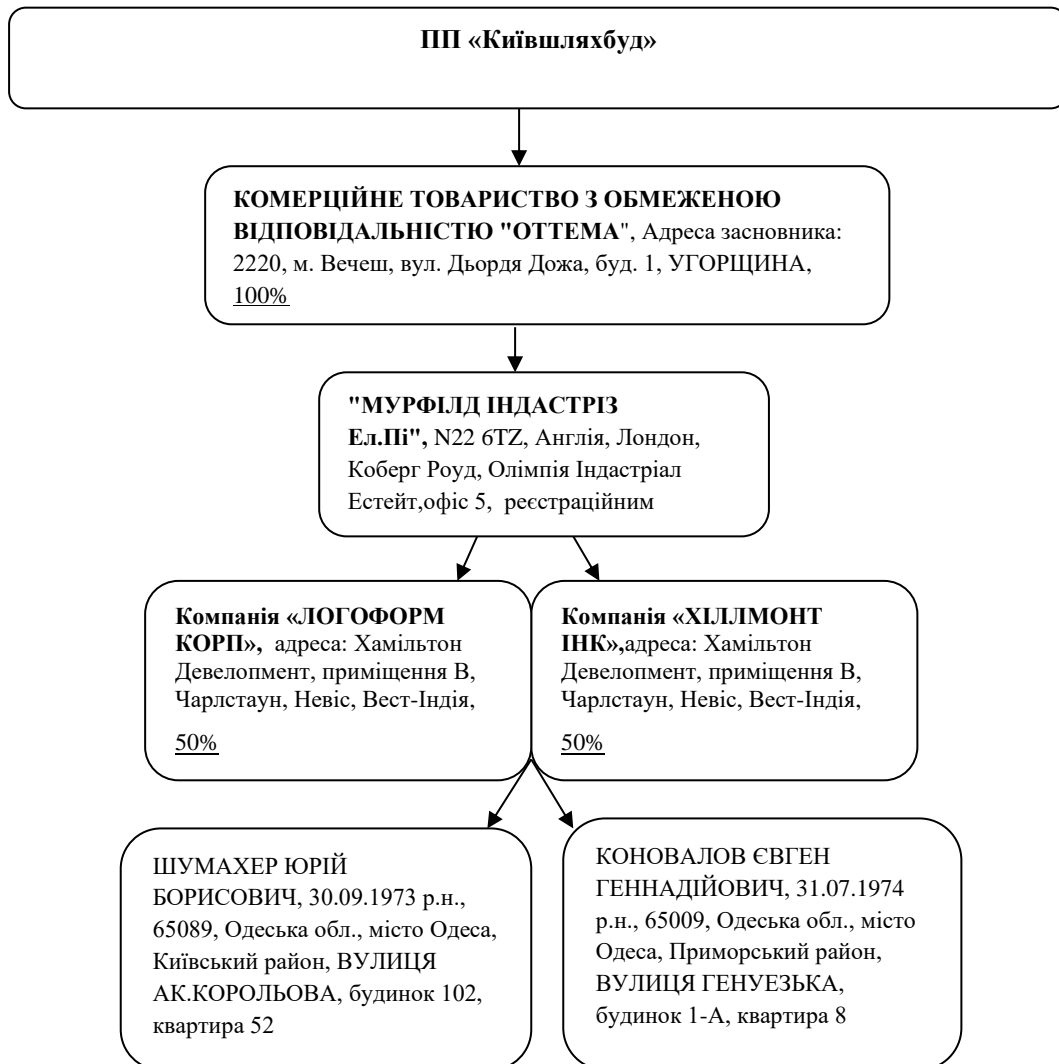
ПП «Київшляхбуд»

КОМЕРЦІЙНЕ ТОВАРИСТВО З ОБМЕЖЕНОЮ ВІДПОВІДАЛЬНІСТЮ "ОТТЕМА", Адреса засновника: 2220, м. Вечеш, вул. Дьордя Дожа, буд. 1, УГОРЩИНА, 100%

"МУРФІЛД ІНДАСТРІЗ Ел.Пі", N22 6TZ, Англія, Лондон, Коберг Роуд, Олімпія Індастріал Естейт,офіс 5, реєстраційним

Компанія «ЛОГОФОРМ КОРП», адреса: Хамільтон Девелопмент, приміщення В, Чарлстаун, Невіс, Вест-Індія,

50%

Компанія «ХІЛЛМОНТ ІНК»,адреса: Хамільтон Девелопмент, приміщення В, Чарлстаун, Невіс, Вест-Індія,

50%

ШУМАХЕР ЮРІЙ БОРИСОВИЧ, 30.09.1973 р.н., 65089, Одеська обл., місто Одеса, Київський район, ВУЛИЦЯ АК.КОРОЛЬОВА, будинок 102, квартира 52

КОНОВАЛОВ ЄВГЕН ГЕННАДІЙОВИЧ, 31.07.1974 р.н., 65009, Одеська обл., місто Одеса, Приморський район, ВУЛИЦЯ ГЕНУЕЗЬКА, будинок 1-А, квартира 8